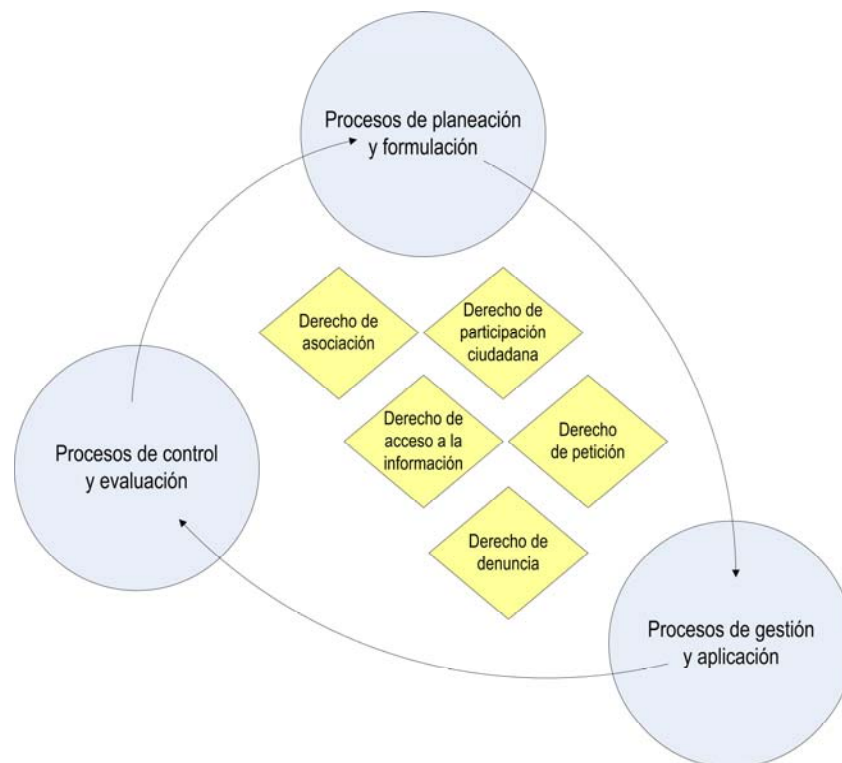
Procesos de planeación y formulación

Derecho de asociación

Derecho de participación ciudadana

Procesos de control y evaluación

Derecho de acceso a la información

Derecho de petición

Derecho de denuncia

Procesos de gestión y aplicación